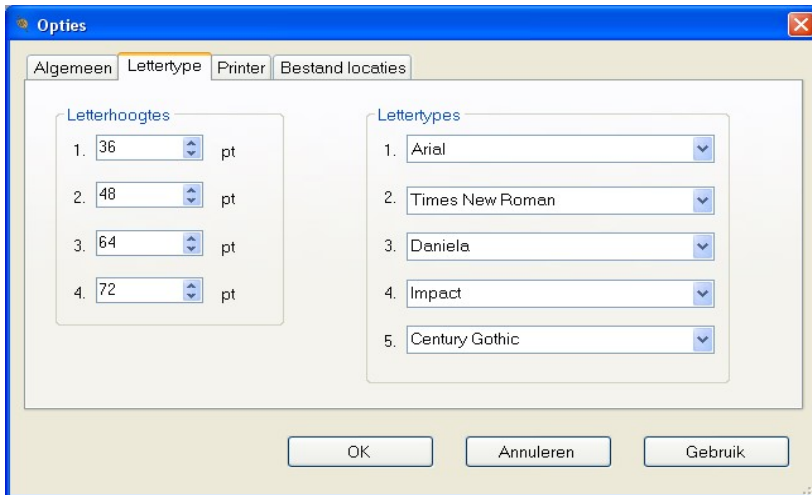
Opties

Algemeen Lettertype Printer Bestand locaties

Letterhoogtes
1. 36 pt
2. 48 pt
3. 64 pt
4. 72 pt

Lettertypes
1. Arial
2. Times New Roman
3. Daniela
4. Impact
5. Century Gothic

OK Annuleren Gebruik